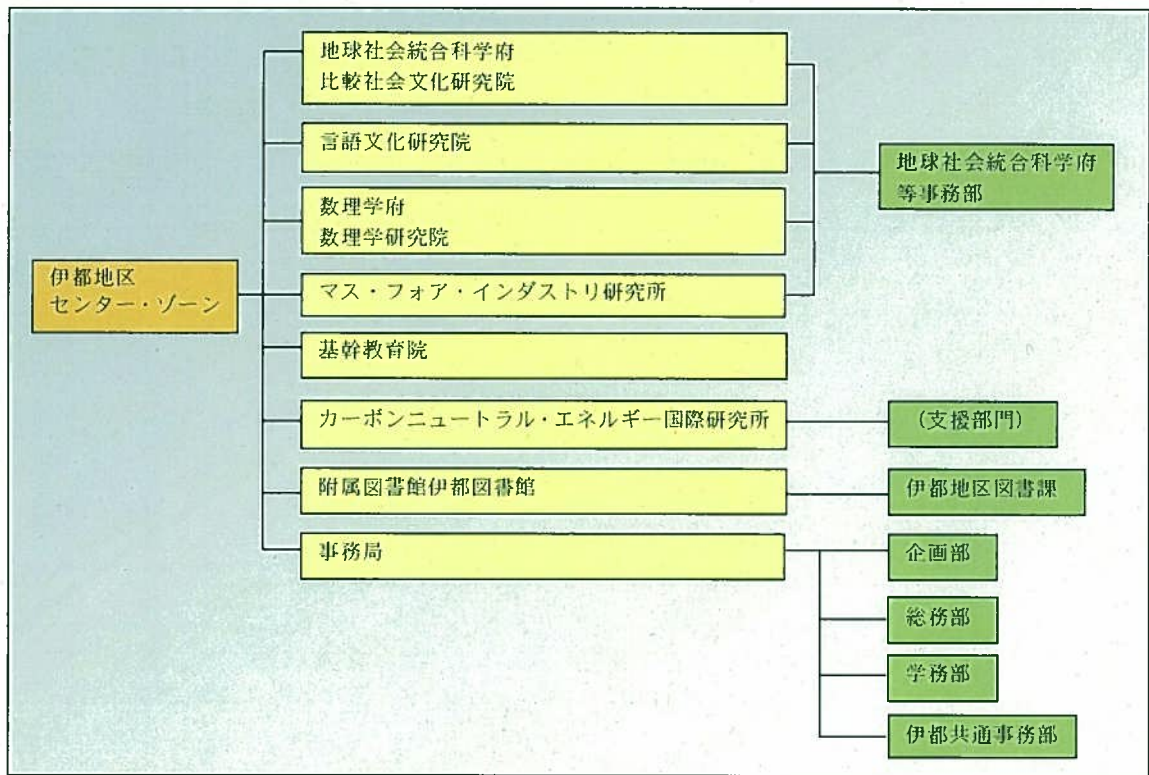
伊都地区
センター・ゾーン

地球社会統合科学府
比較社会文化研究院

言語文化研究院

数理学府
数理学研究院

マス・フォア・インダストリ研究所

地球社会統合科学府
等事務部

基幹教育院

カーボンニュートラル・エネルギー国際研究所

（支援部門）

附属図書館伊都図書館

伊都地区図書課

事務局

企画部

総務部

学務部

伊都共通事務部